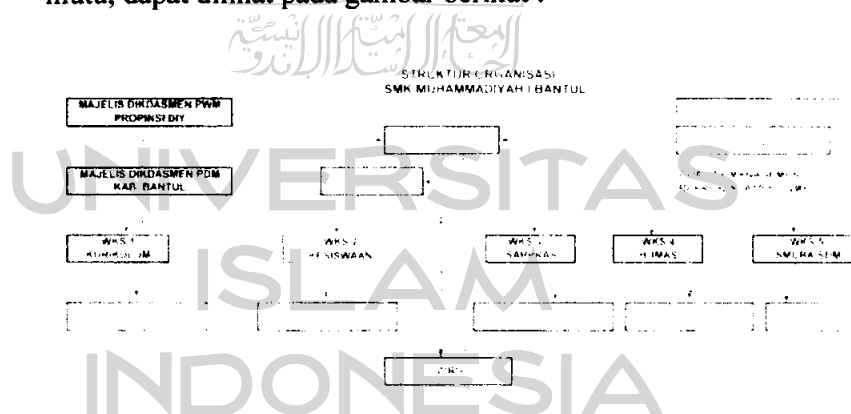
mata, dapat dilihat pada gambar berikut :

STRUKTUR ORGANISASI
SMK MUHAMMADIYAH I BANTUL

MAJELIS DIKDASMEN PWM PROPINSI DIY

MAJELIS DIKDASMEN PDM KAB. BANTUL

WKS 1 KURIKULUM

WKS 2 KESISWAAN

WKS 3 SARPRAS

WKS 4 HUMAS

WKS 5 SMURA SIM

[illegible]

UNIVERSITAS ISLAM INDONESIA